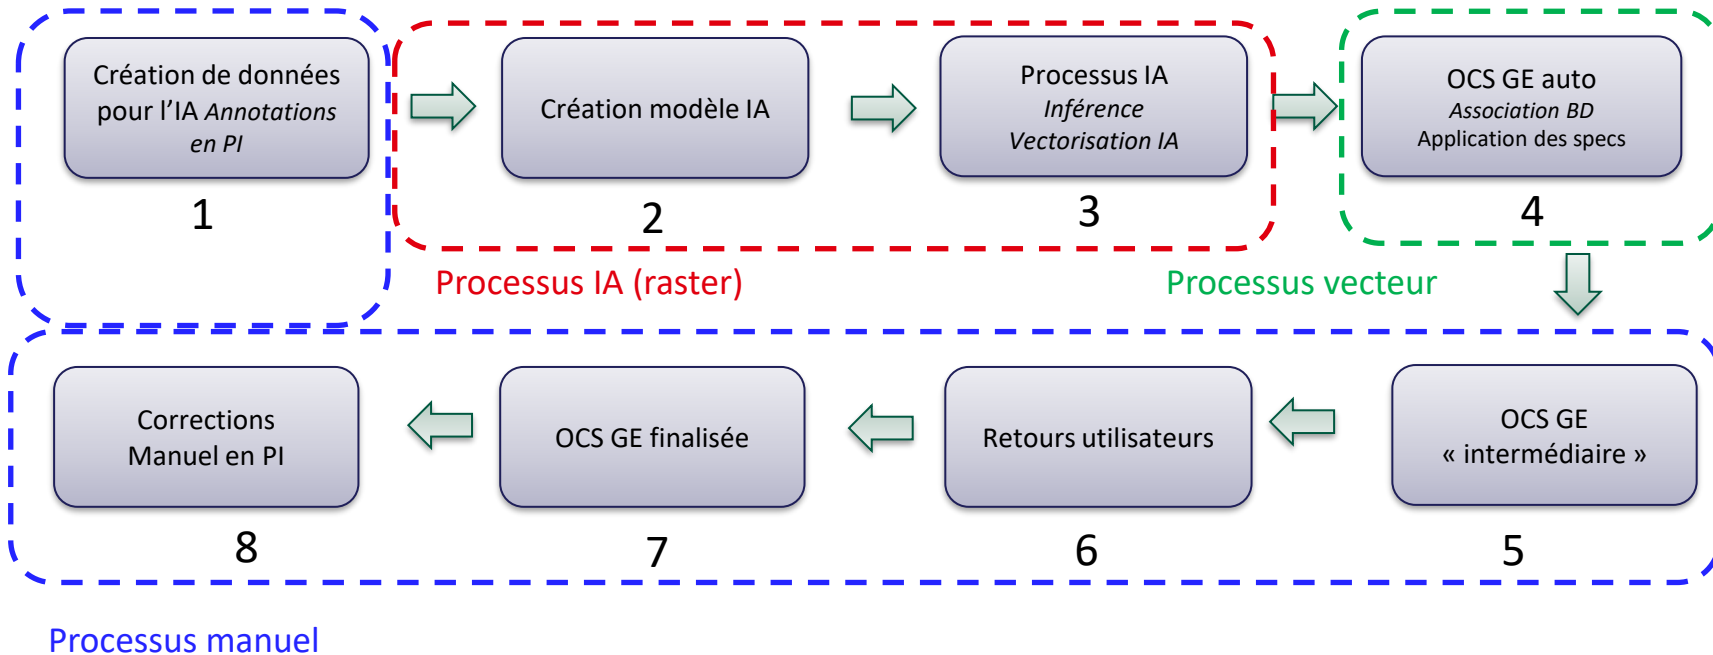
Création de données pour l'IA *Annotations en PI*

1

Création modèle IA

2

Processus IA
*Inférence*
*Vectorisation IA*

3

OCS GE auto
*Association BD*
Application des specs

4

Processus IA (raster)

Processus vecteur

Corrections
Manuel en PI

8

OCS GE finalisée

7

Retours utilisateurs

6

OCS GE
« intermédiaire »

5

Processus manuel